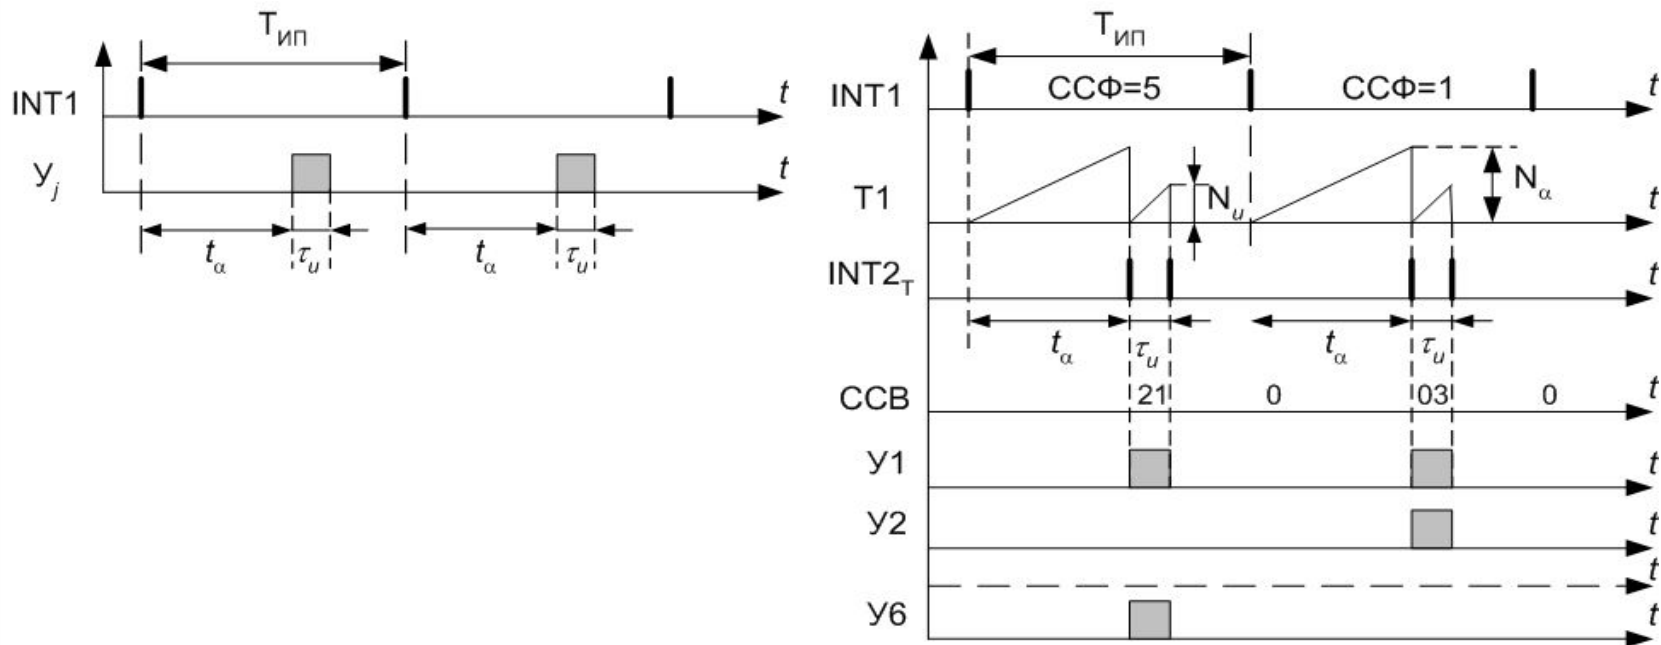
$T_{ИП}$
INT1
$t$
$У_j$
$t$
$t_\alpha$
$\tau_u$
$t_\alpha$
$\tau_u$

$T_{ИП}$
INT1
ССФ=5
ССФ=1
$t$
T1
$N_u$
$N_\alpha$
$t$
$INT2_T$
$t$
$t_\alpha$
$\tau_u$
$t_\alpha$
$\tau_u$
ССВ
21
0
03
0
$t$
У1
$t$
У2
$t$
$t$
У6
$t$